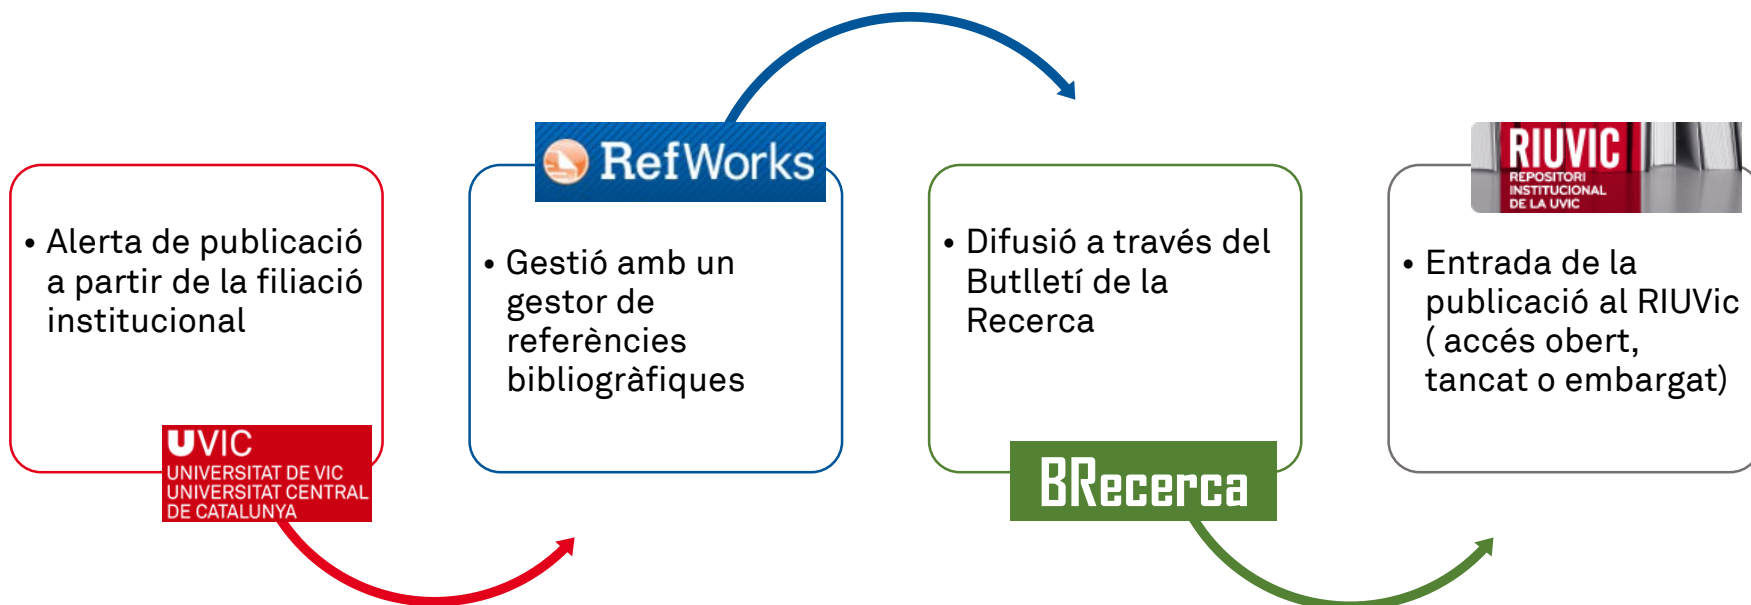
• Alerta de publicació a partir de la filiació institucional

UVIC
UNIVERSITAT DE VIC
UNIVERSITAT CENTRAL
DE CATALUNYA

RefWorks

• Gestió amb un gestor de referències bibliogràfiques

• Difusió a través del Butlletí de la Recerca

BRecerca

RIUVIC
REPOSITORI
INSTITUCIONAL
DE LA UVIC

• Entrada de la publicació al RIUVic ( accés obert, tancat o embargat)